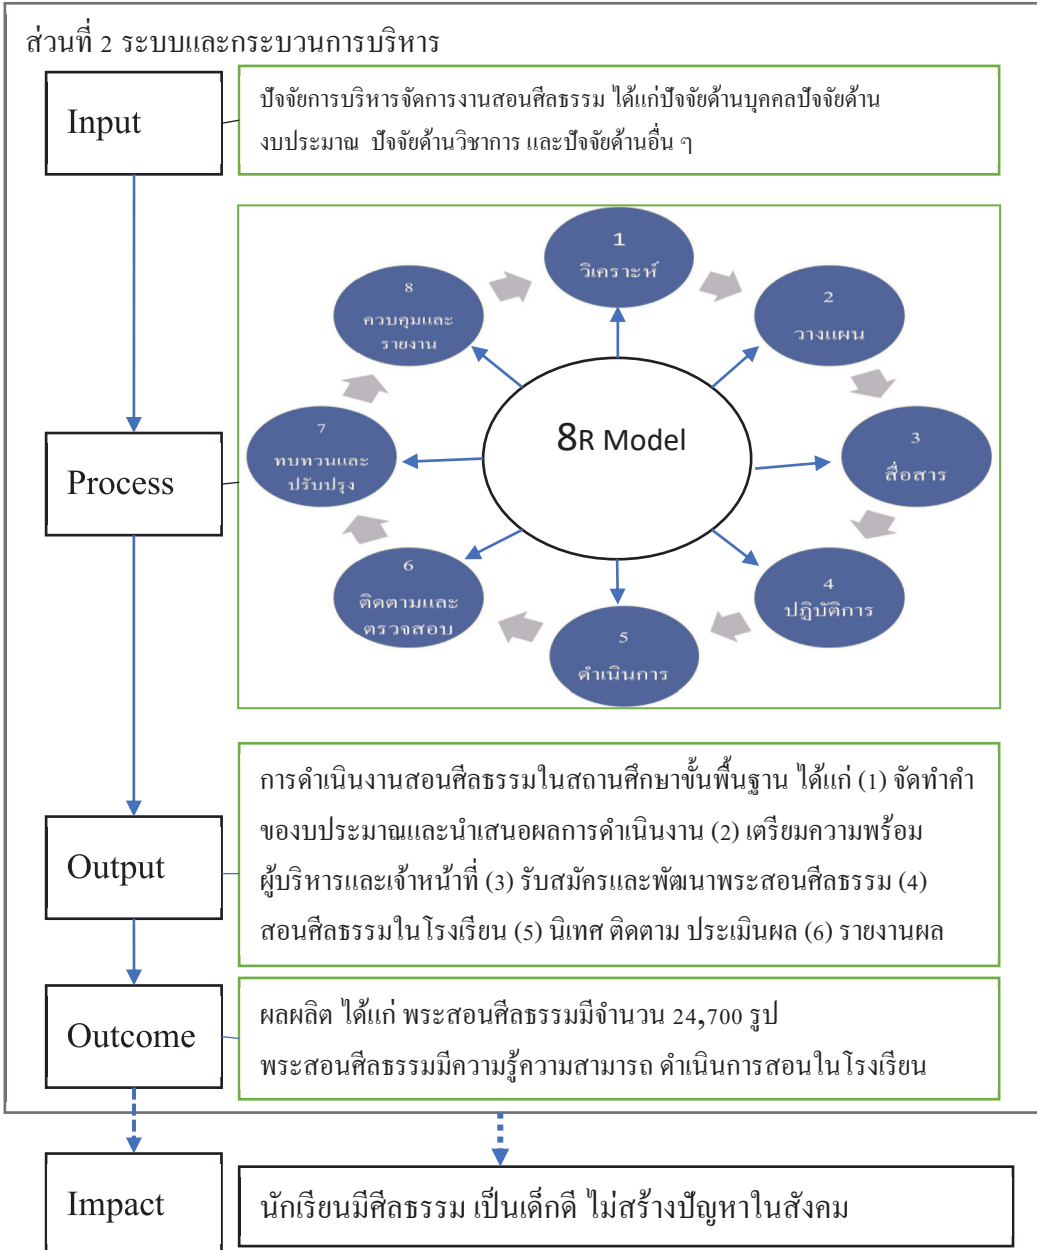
ส่วนที่ 2 ระบบและกระบวนการบริหาร

Input

ปัจจัยการบริหารจัดการงานสอนศีลธรรม ได้แก่ปัจจัยด้านบุคคลปัจจัยด้านงบประมาณ ปัจจัยด้านวิชาการ และปัจจัยด้านอื่น ๆ

Process

8R Model

1
วิเคราะห์

2
วางแผน

3
สื่อสาร

4
ปฏิบัติการ

5
ดำเนินการ

6
ติดตามและตรวจสอบ

7
ทบทวนและปรับปรุง

8
ควบคุมและรายงาน

Output

การดำเนินงานสอนศีลธรรมในสถานศึกษาขั้นพื้นฐาน ได้แก่ (1) จัดทำคำของบประมาณและนำเสนอผลการดำเนินงาน (2) เตรียมความพร้อมผู้บริหารและเจ้าหน้าที่ (3) รับสมัครและพัฒนาพระสอนศีลธรรม (4) สอนศีลธรรมในโรงเรียน (5) นิเทศ ติดตาม ประเมินผล (6) รายงานผล

Outcome

ผลผลิต ได้แก่ พระสอนศีลธรรมมีจำนวน 24,700 รูป
พระสอนศีลธรรมมีความรู้ความสามารถ ดำเนินการสอนในโรงเรียน

Impact

นักเรียนมีศีลธรรม เป็นเด็กดี ไม่สร้างปัญหาในสังคม